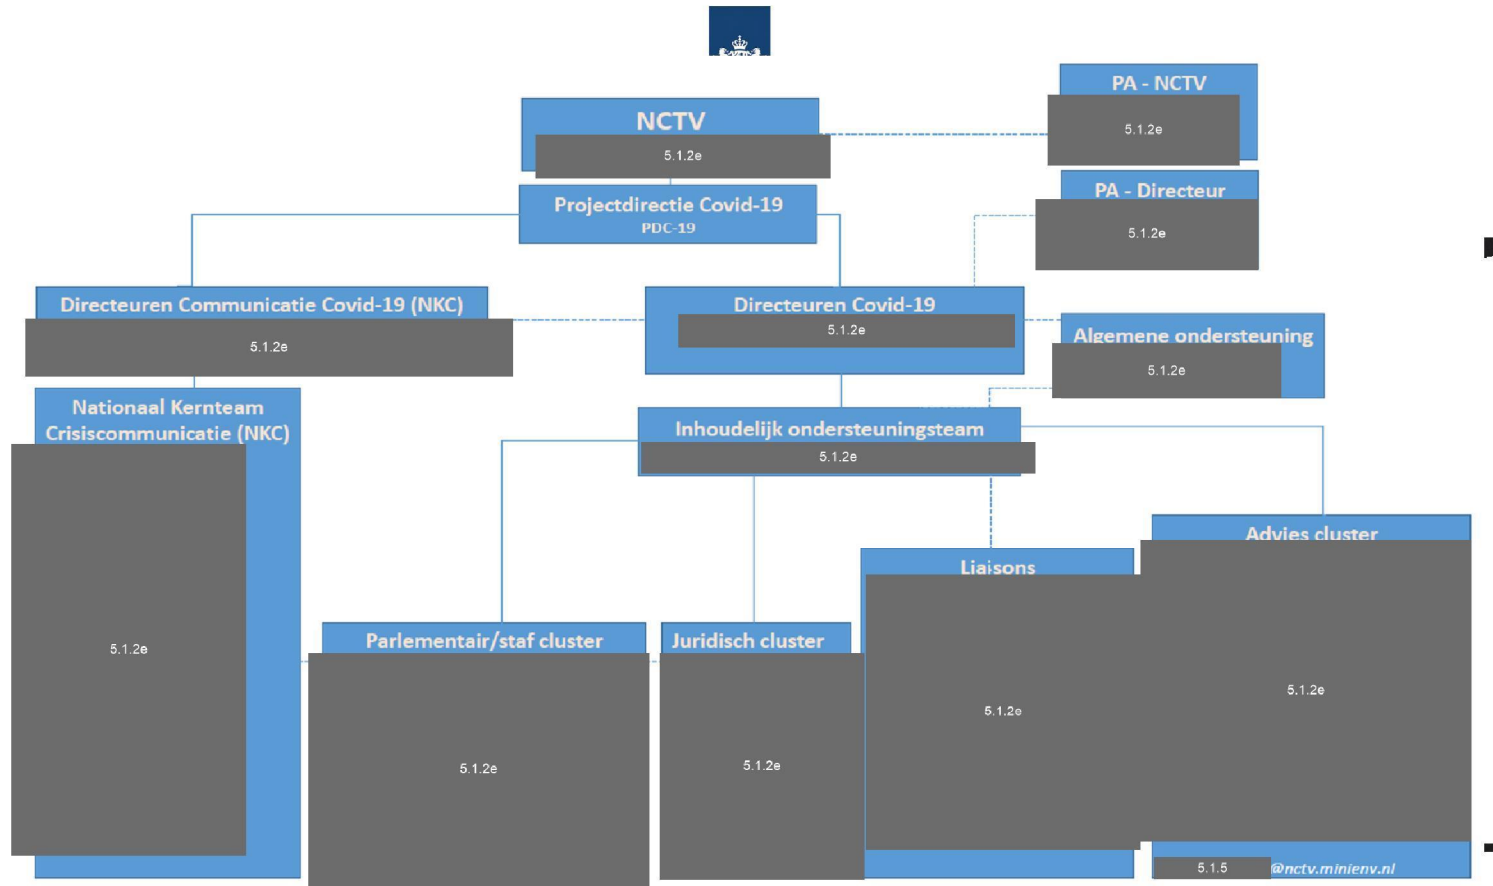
NCTV
5.1.2e

PA - NCTV
5.1.2e

PA - Directeur
5.1.2e

Projectdirectie Covid-19
PDC-19

Directeuren Communicatie Covid-19 (NKC)
5.1.2e

Directeuren Covid-19
5.1.2e

Algemene ondersteuning
5.1.2e

Nationaal Kernteam Crisiscommunicatie (NKC)
5.1.2e

Inhoudelijk ondersteuningsteam
5.1.2e

Advies cluster
5.1.2e

Liaisons
5.1.2e

Parlementair/staf cluster
5.1.2e

Juridisch cluster
5.1.2e

5.1.5 @nctv.minienv.nl